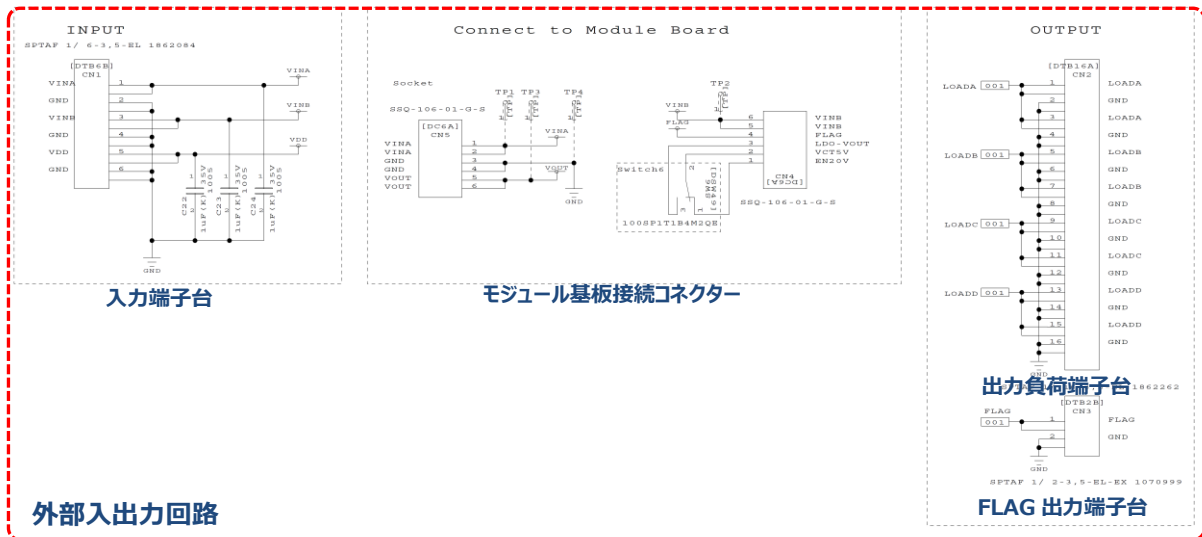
INPUT
SPTAF 1/ 6-3,5-EL 1862084
[DTB6B]
CN1
VINA
GND
VINB
GND
VDD
GND
1
2
3
4
5
6
VINA
VINB
VDD
C22
C23
C24
1uF(K)
35V
1005
GND
入力端子台

Connect to Module Board
Socket
SSQ-106-01-G-S
[DC6A]
CN5
VINA
VINA
GND
GND
VOUT
VOUT
1
2
3
4
5
6
TP1
TP3
TP4
VINA
VOUT
GND
TP2
VINB
FLAG
6
5
4
3
2
1
VINB
VINB
FLAG
LDO-VOUT
VCT5V
EN20V
CN4
[DC6A]
SSQ-106-01-G-S
Switch6
100SP1T1B4M2QE
モジュール基板接続コネクター

OUTPUT
[DTB16A]
CN2
LOADA
001
LOADB
001
LOADC
001
LOADD
001
1
2
3
4
5
6
7
8
9
10
11
12
13
14
15
16
LOADA
GND
LOADA
GND
LOADB
GND
LOADB
GND
LOADC
GND
LOADC
GND
LOADD
GND
LOADD
GND
出力負荷端子台
1862262
[DTB2B]
CN3
FLAG
001
1
2
FLAG
GND
GND
SPTAF 1/ 2-3,5-EL-EX 1070999
FLAG 出力端子台

外部入出力回路